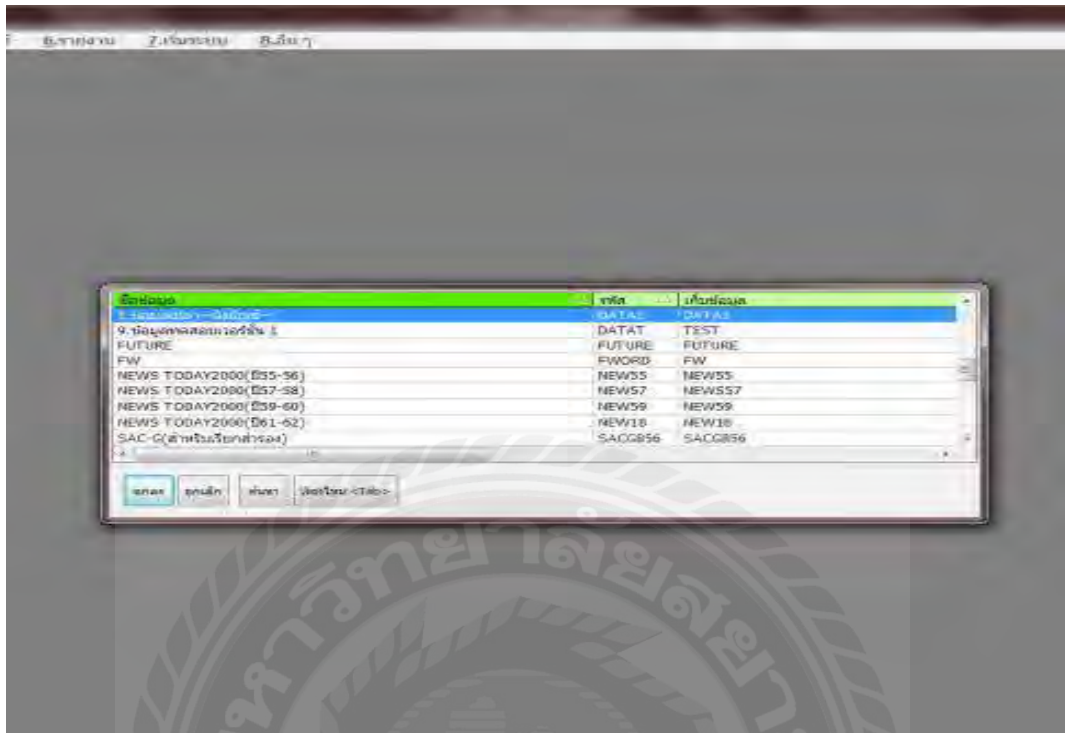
6.รายงาน 7.เริ่มระบบ 8.อื่นๆ

| ชื่อข้อมูล | รหัส | เก็บข้อมูล |
|---|---|---|
| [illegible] | DATAS | DATAS |
| 9.ข้อมูลทดสอบเวอร์ชั่น 1 | DATAT | TEST |
| FUTURE | FUTURE | FUTURE |
| FW | FWORD | FW |
| NEWS TODAY2000(ปี55-56) | NEW55 | NEW55 |
| NEWS TODAY2000(ปี57-58) | NEW57 | NEWS57 |
| NEWS TODAY2000(ปี59-60) | NEW59 | NEW59 |
| NEWS TODAY2000(ปี61-62) | NEW18 | NEW18 |
| SAC-G(สำหรับเรียกสำรอง) | SACG856 | SACG856 |

ตกลง ยกเลิก ค้นหา จัดเรียง <Tab>